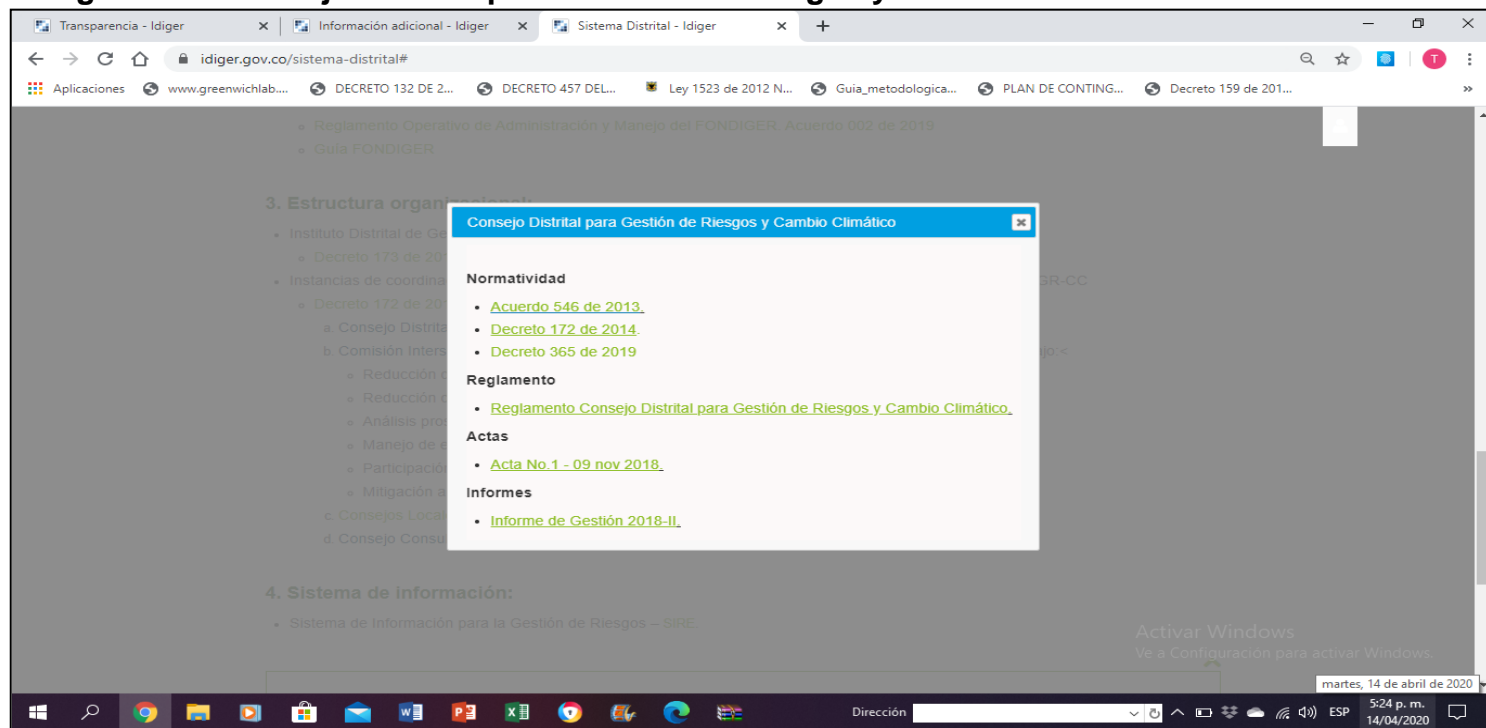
Transparencia - Idiger
Información adicional - Idiger
Sistema Distrital - Idiger

idiger.gov.co/sistema-distrital#

Aplicaciones www.greenwichlab.... DECRETO 132 DE 2... DECRETO 457 DEL... Ley 1523 de 2012 N... Guia_metodologica... PLAN DE CONTING... Decreto 159 de 201...

Reglamento Operativo de Administración y Manejo del FONDIGER Acuerdo 002 de 2019
Guía FONDIGER

3. Estructura organ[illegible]

Instituto Distrital de Ge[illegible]
Decreto 173 de 20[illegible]
Instancias de coordina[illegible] GR-CC
Decreto 172 de 20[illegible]
a. Consejo Distrit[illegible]
b. Comisión Inters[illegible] jo:<
Reducción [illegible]
Reducción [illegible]
Análisis pro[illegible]
Manejo de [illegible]
Participació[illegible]
Mitigación a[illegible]
c. Consejos Loca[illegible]
d. Consejo Consu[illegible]

Consejo Distrital para Gestión de Riesgos y Cambio Climático

Normatividad
Acuerdo 546 de 2013.
Decreto 172 de 2014.
Decreto 365 de 2019

Reglamento
Reglamento Consejo Distrital para Gestión de Riesgos y Cambio Climático.

Actas
Acta No.1 - 09 nov 2018.

Informes
Informe de Gestión 2018-II.

4. Sistema de información:

Sistema de Información para la Gestión de Riesgos – SIRE.

Activar Windows
Ve a Configuración para activar Windows.

Dirección
martes, 14 de abril de 2020
ESP 5:24 p. m. 14/04/2020